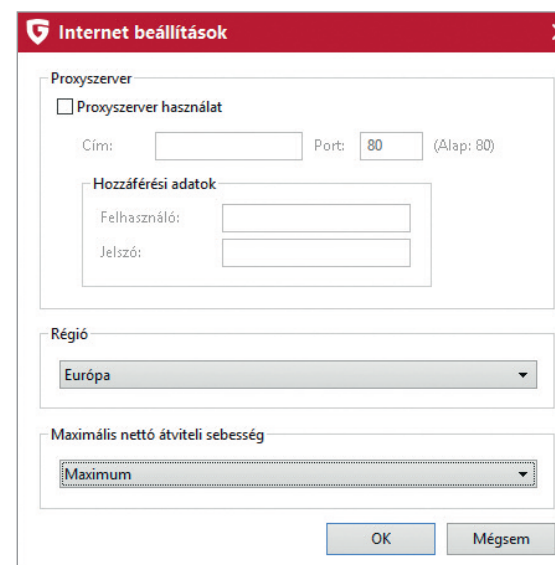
Internet beállítások

Proxyszerver

Proxyszerver használat

Cím:

Port: 80

(Alap: 80)

Hozzáférési adatok

Felhasználó:

Jelszó:

Régió

Európa

Maximális nettó átviteli sebesség

Maximum

OK

Mégsem